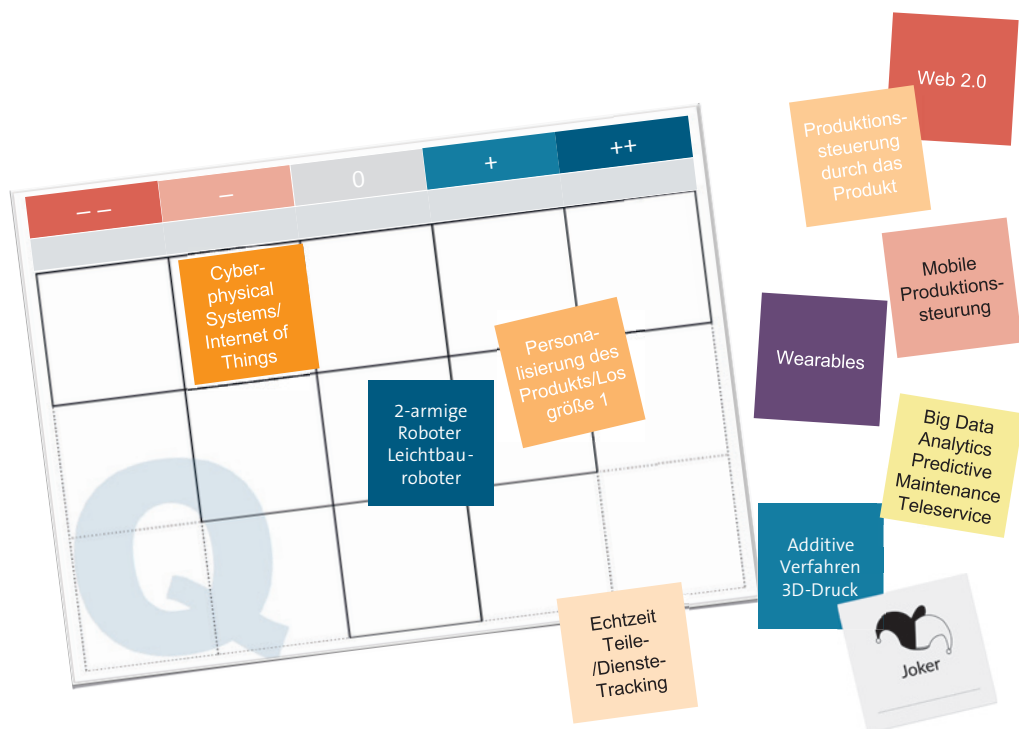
– –

–

0

+

++

Cyber-physical Systems/ Internet of Things

2-armige Roboter Leichtbau-roboter

Personalisierung des Produkts/Los größe 1

Q

Echtzeit Teile- /Dienste-Tracking

Web 2.0

Produktionssteuerung durch das Produkt

Mobile Produktionssteuerung

Wearables

Big Data Analytics Predictive Maintenance Teleservice

Additive Verfahren 3D-Druck

Joker